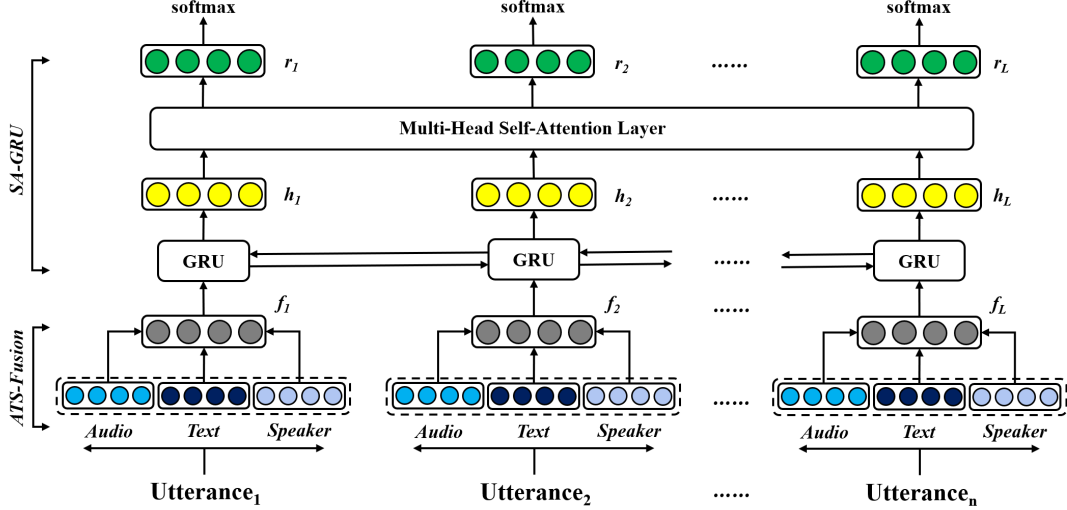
softmax
softmax
softmax

$r_1$
$r_2$
......
$r_L$

Multi-Head Self-Attention Layer

SA-GRU

$h_1$
$h_2$
......
$h_L$

GRU
GRU
......
GRU

$f_1$
$f_2$
......
$f_L$

ATS-Fusion

......

Audio Text Speaker
Audio Text Speaker
Audio Text Speaker

Utterance$_1$
Utterance$_2$
......
Utterance$_n$